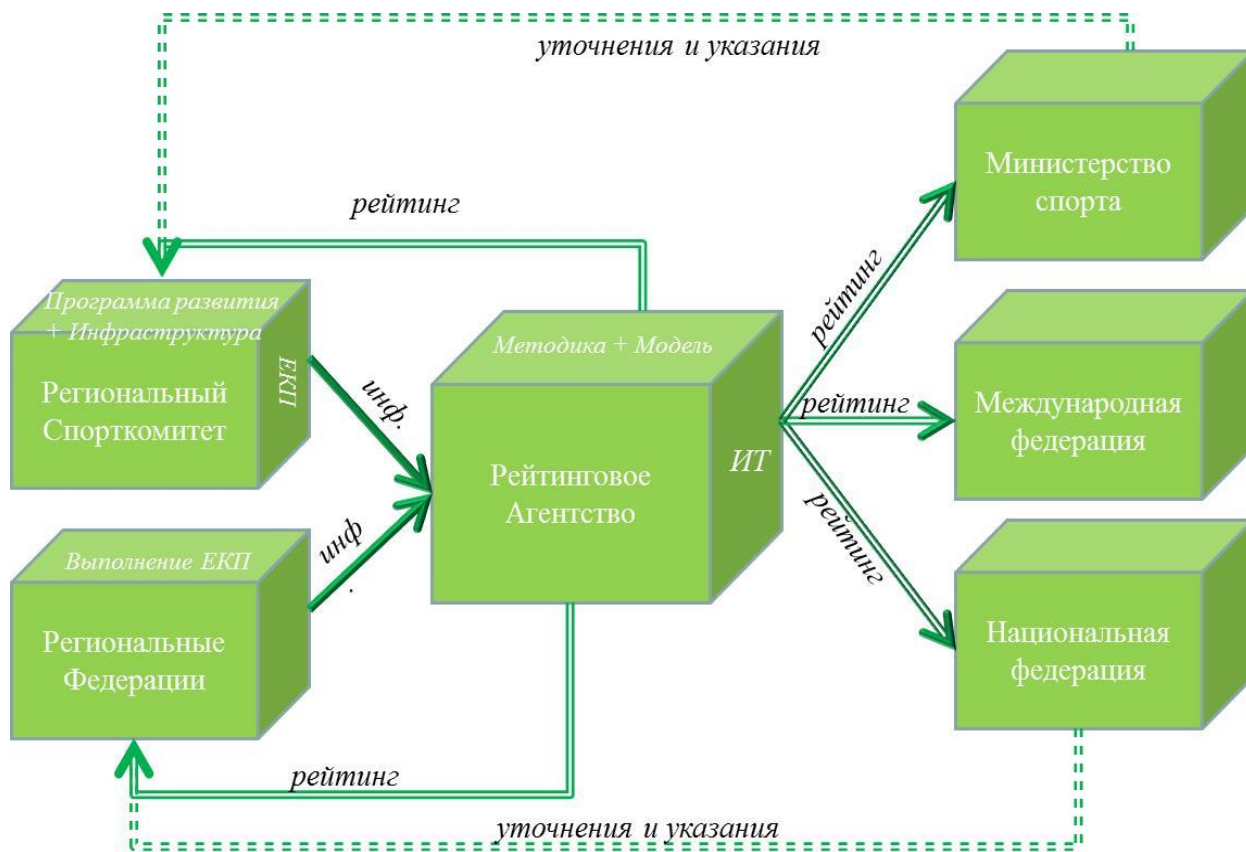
уточнения и указания

Министерство спорта

рейтинг

Программа развития + Инфраструктура

ЕКП

Региональный Спорткомитет

инф.

Методика + Модель

рейтинг

рейтинг

Международная федерация

Рейтинговое Агентство

ИТ

рейтинг

Выполнение ЕКП

инф.

Региональные Федерации

Национальная федерация

рейтинг

уточнения и указания